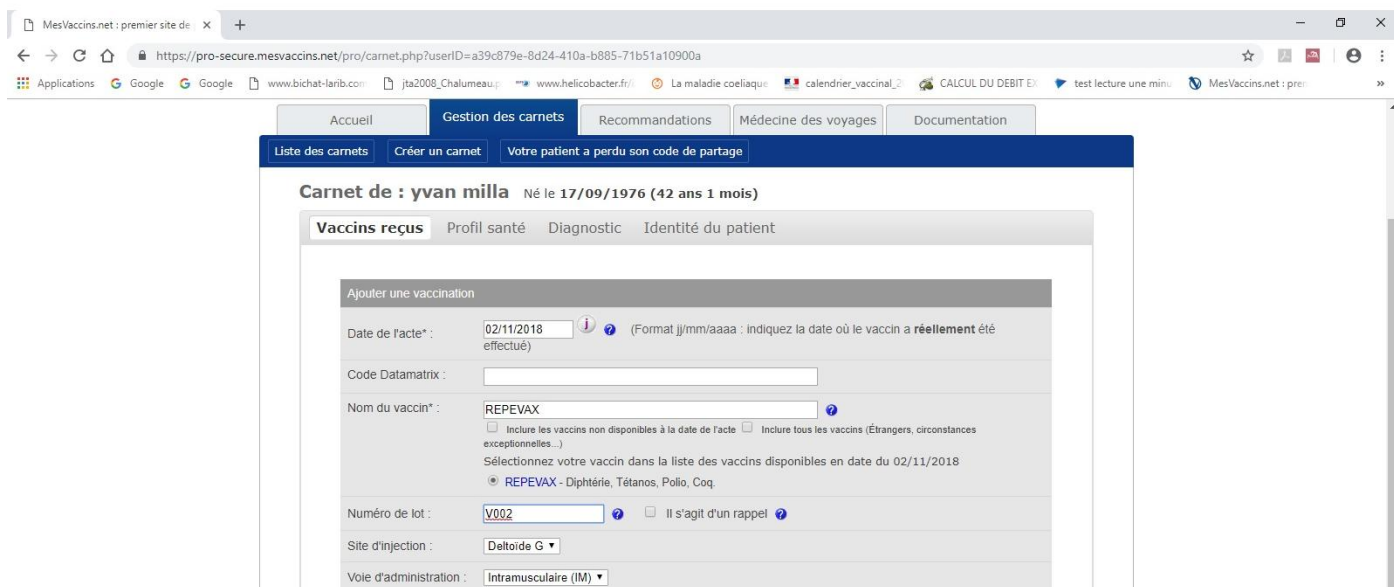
MesVaccins.net : premier site de ×

https://pro-secure.mesvaccins.net/pro/carnet.php?userID=a39c879e-8d24-410a-b885-71b51a10900a

Applications Google Google www.bichat-larib.com jta2008_Chalumeau.p www.helicobacter.fr/ La maladie coeliaque calendrier_vaccinal_2 CALCUL DU DEBIT EX test lecture une minu MesVaccins.net : pren

Accueil | Gestion des carnets | Recommandations | Médecine des voyages | Documentation

Liste des carnets | Créer un carnet | Votre patient a perdu son code de partage

Carnet de : yvan milla Né le 17/09/1976 (42 ans 1 mois)

Vaccins reçus | Profil santé | Diagnostic | Identité du patient

Ajouter une vaccination

Date de l'acte* : 02/11/2018 (Format jj/mm/aaaa : indiquez la date où le vaccin a réellement été effectué)

Code Datamatrix :

Nom du vaccin* : REPEVAX

Inclure les vaccins non disponibles à la date de l'acte Inclure tous les vaccins (Étrangers, circonstances exceptionnelles...)

Sélectionnez votre vaccin dans la liste des vaccins disponibles en date du 02/11/2018

REPEVAX - Diphtérie, Tétanos, Polio, Coq.

Numéro de lot : V002 Il s'agit d'un rappel

Site d'injection : Deltoïde G

Voie d'administration : Intramusculaire (IM)